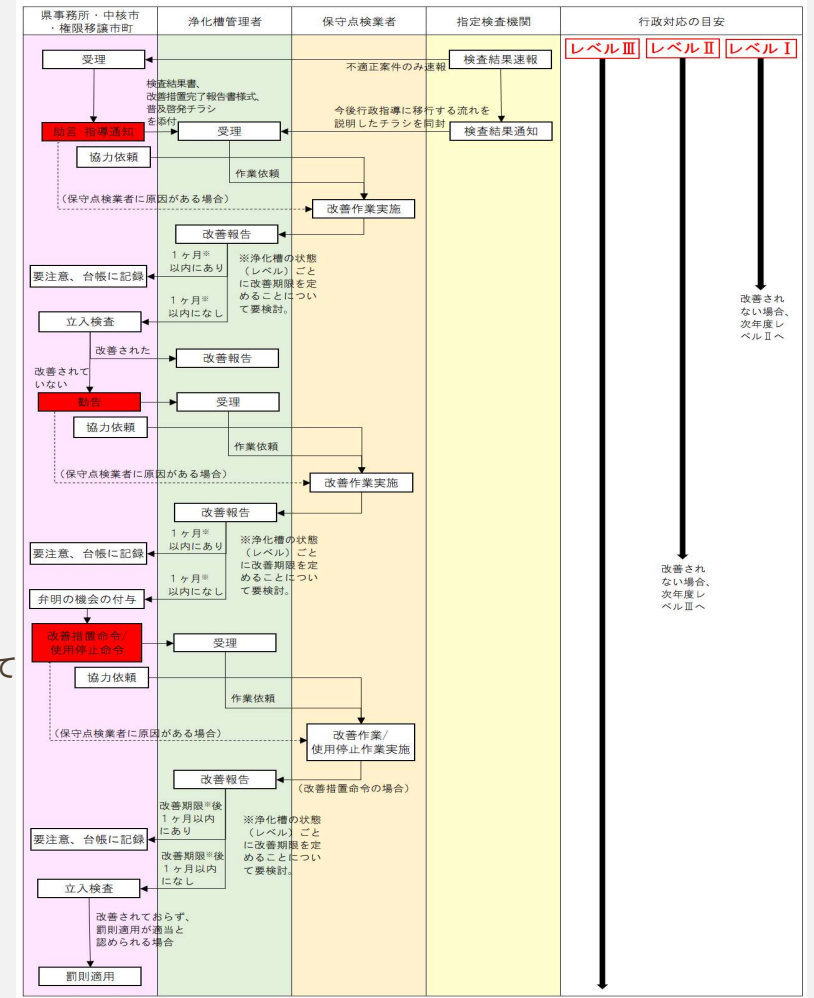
県事務所・中核市・権限移譲市町

浄化槽管理者

保守点検業者

指定検査機関

行政対応の目安

受理

検査結果速報

不適正案件のみ速報

レベルⅢ

レベルⅡ

レベルⅠ

検査結果書、改善措置完了報告書様式、普及啓発チラシを添付

今後行政指導に移行する流れを説明したチラシを同封

助言・指導通知

受理

検査結果通知

協力依頼

作業依頼

（保守点検業者に原因がある場合）

改善作業実施

改善報告

1ヶ月※以内にあり

※浄化槽の状態（レベル）ごとに改善期限を定めることについて要検討。

要注意、台帳に記録

1ヶ月※以内になし

改善されない場合、次年度レベルⅡへ

立入検査

改善された

改善報告

改善されていない

勧告

受理

協力依頼

作業依頼

（保守点検業者に原因がある場合）

改善作業実施

改善報告

1ヶ月※以内にあり

※浄化槽の状態（レベル）ごとに改善期限を定めることについて要検討。

要注意、台帳に記録

1ヶ月※以内になし

改善されない場合、次年度レベルⅢへ

弁明の機会の付与

改善措置命令/使用停止命令

受理

協力依頼

作業依頼

（保守点検業者に原因がある場合）

改善作業/使用停止作業実施

改善報告

（改善措置命令の場合）

改善期限※後1ヶ月以内にあり

※浄化槽の状態（レベル）ごとに改善期限を定めることについて要検討。

要注意、台帳に記録

改善期限※後1ヶ月以内になし

立入検査

改善されておらず、罰則適用が適当と認められる場合

罰則適用